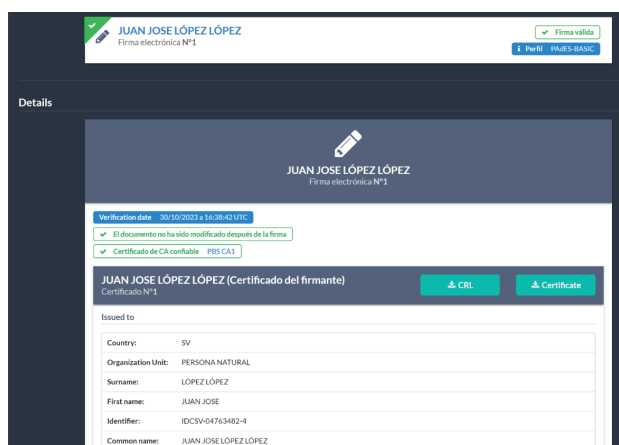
JUAN JOSE LÓPEZ LÓPEZ
Firma electrónica N°1

Firma válida
Perfil PAdES-BASIC

Details

JUAN JOSE LÓPEZ LÓPEZ
Firma electrónica N°1

Verification date 30/10/2023 a 16:38:42 UTC
El documento no ha sido modificado después de la firma
Certificado de CA confiable PBS CA1

JUAN JOSE LÓPEZ LÓPEZ (Certificado del firmante)
Certificado N°1

CRL
Certificate

Issued to

| | |
|---|---|
| Country: | SV |
| Organization Unit: | PERSONA NATURAL |
| Surname: | LÓPEZ LÓPEZ |
| First name: | JUAN JOSE |
| Identifier: | IDCSV-04763482-4 |
| Common name: | JUAN JOSE LÓPEZ LÓPEZ |